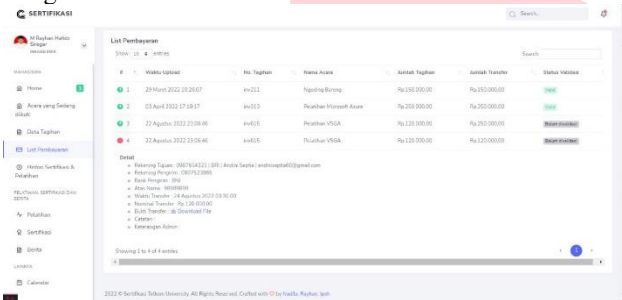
SERTIFIKASI

Search...

M Rayhan Hafizs Siregar
MAHASISWA

MAHASISWA

Home

Acara yang Sedang diikuti

Data Tagihan

List Pembayaran

Histori Sertifikasi & Pelatihan

PELATIHAN, SERTIFIKASI DAN BERITA

Pelatihan

Sertifikasi

Berita

LAINNYA

Calendar

List Pembayaran

Show 10 entries

Search:

| # | Waktu Upload | No. Tagihan | Nama Acara | Jumlah Tagihan | Jumlah Transfer | Status Validasi |
|---|---|---|---|---|---|---|
| 1 | 29 Maret 2022 10:20:07 | inv211 | Ngoding Bareng | Rp.150.000,00 | Rp.150.000,00 | Valid |
| 2 | 03 April 2022 17:18:17 | inv315 | Pelatihan Microsoft Azure | Rp.250.000,00 | Rp.250.000,00 | Valid |
| 3 | 22 Agustus 2022 23:08:46 | inv615 | Pelatihan VSGA | Rp.120.000,00 | Rp.250.000,00 | Belum Divalidasi |
| 4 | 22 Agustus 2022 23:08:46 | inv615 | Pelatihan VSGA | Rp.120.000,00 | Rp.120.000,00 | Belum Divalidasi |

Detail
Rekening Tujuan : 0987654321 | BRI | Andra Septia | andraseptia60@gmail.com
Rekening Pengirim : 0807523880
Bank Pengirim : BNI
Atas Nama : 98989898
Waktu Transfer : 24 Agustus 2022 09:30:00
Nominal Transfer : Rp.120.000,00
Bukti Transfer : Download File
Catatan :
Keterangan Admin :

Showing 1 to 4 of 4 entries

1

2022 © Sertifikasi Telkom University. All Rights Reserved. Crafted with ♡ by Nadila, Rayhan, Ipeh